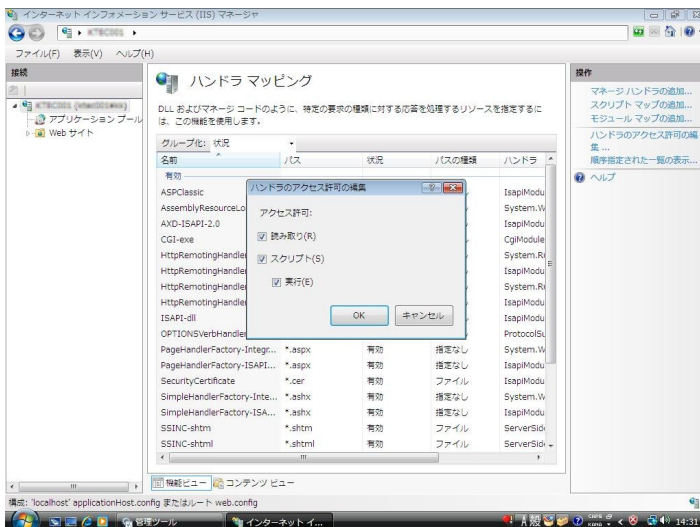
インターネット インフォメーション サービス (IIS) マネージャ

KTBC001 ▸

ファイル(F) 表示(V) ヘルプ(H)

接続

KTBC001 ([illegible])
アプリケーション プール
Web サイト

ハンドラ マッピング

DLL およびマネージ コードのように、特定の要求の種類に対する応答を処理するリソースを指定するには、この機能を使用します。

グループ化: 状況

| 名前 | パス | 状況 | パスの種類 | ハンドラ |
|---|---|---|---|---|
| 有効 | | | | |
| ASPClassic | | | | IsapiModu |
| AssemblyResourceLo | | | | System.W |
| AXD-ISAPI-2.0 | | | | IsapiModu |
| CGI-exe | | | | CgiModule |
| HttpRemotingHandler | | | | System.R |
| HttpRemotingHandler | | | | IsapiModu |
| HttpRemotingHandler | | | | System.R |
| HttpRemotingHandler | | | | IsapiModu |
| ISAPI-dll | | | | IsapiModu |
| OPTIONSVerbHandler | | | | ProtocolSu |
| PageHandlerFactory-Integr... | *.aspx | 有効 | 指定なし | System.W |
| PageHandlerFactory-ISAPI... | *.aspx | 有効 | 指定なし | IsapiModu |
| SecurityCertificate | *.cer | 有効 | ファイル | IsapiModu |
| SimpleHandlerFactory-Inte... | *.ashx | 有効 | 指定なし | System.W |
| SimpleHandlerFactory-ISA... | *.ashx | 有効 | 指定なし | IsapiModu |
| SSINC-shtm | *.shtm | 有効 | ファイル | ServerSid |
| SSINC-shtml | *.shtml | 有効 | ファイル | ServerSid |

ハンドラのアクセス許可の編集
アクセス許可:
読み取り(R)
スクリプト(S)
実行(E)
OK キャンセル

機能ビュー コンテンツ ビュー

操作
マネージ ハンドラの追加...
スクリプト マップの追加...
モジュール マップの追加...
ハンドラのアクセス許可の編集...
順序指定された一覧の表示...
ヘルプ

構成: 'localhost' applicationHost.config またはルート web.config

管理ツール
インターネット イ...
14:1